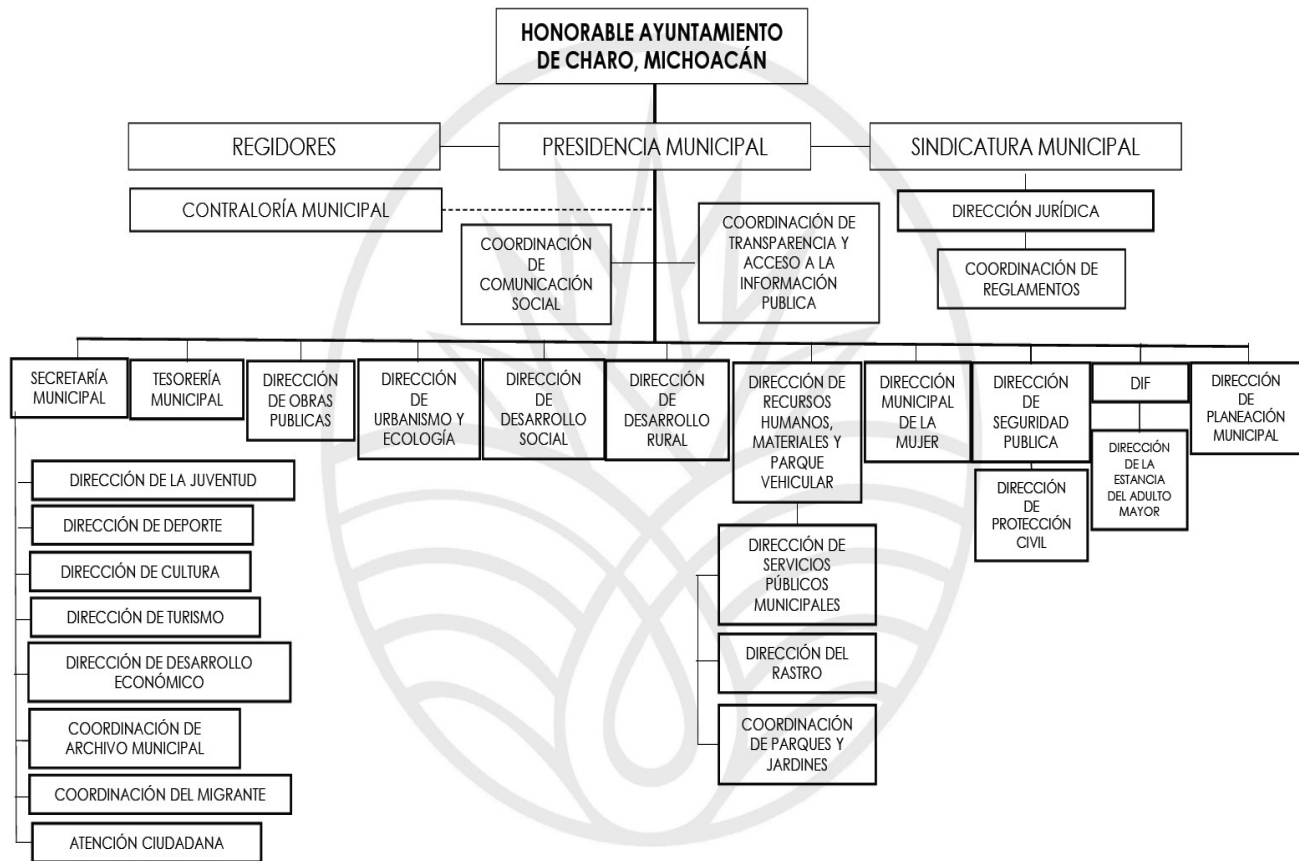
HONORABLE AYUNTAMIENTO DE CHARO, MICHOACÁN

REGIDORES

PRESIDENCIA MUNICIPAL

SINDICATURA MUNICIPAL

CONTRALORÍA MUNICIPAL

COORDINACIÓN DE COMUNICACIÓN SOCIAL

COORDINACIÓN DE TRANSPARENCIA Y ACCESO A LA INFORMACIÓN PUBLICA

DIRECCIÓN JURÍDICA

COORDINACIÓN DE REGLAMENTOS

SECRETARÍA MUNICIPAL

TESORERÍA MUNICIPAL

DIRECCIÓN DE OBRAS PUBLICAS

DIRECCIÓN DE URBANISMO Y ECOLOGÍA

DIRECCIÓN DE DESARROLLO SOCIAL

DIRECCIÓN DE DESARROLLO RURAL

DIRECCIÓN DE RECURSOS HUMANOS, MATERIALES Y PARQUE VEHICULAR

DIRECCIÓN MUNICIPAL DE LA MUJER

DIRECCIÓN DE SEGURIDAD PUBLICA

DIF

DIRECCIÓN DE PLANEACIÓN MUNICIPAL

DIRECCIÓN DE LA JUVENTUD

DIRECCIÓN DE DEPORTE

DIRECCIÓN DE CULTURA

DIRECCIÓN DE TURISMO

DIRECCIÓN DE DESARROLLO ECONÓMICO

COORDINACIÓN DE ARCHIVO MUNICIPAL

COORDINACIÓN DEL MIGRANTE

ATENCIÓN CIUDADANA

DIRECCIÓN DE SERVICIOS PÚBLICOS MUNICIPALES

DIRECCIÓN DEL RASTRO

COORDINACIÓN DE PARQUES Y JARDINES

DIRECCIÓN DE PROTECCIÓN CIVIL

DIRECCIÓN DE LA ESTANCIA DEL ADULTO MAYOR